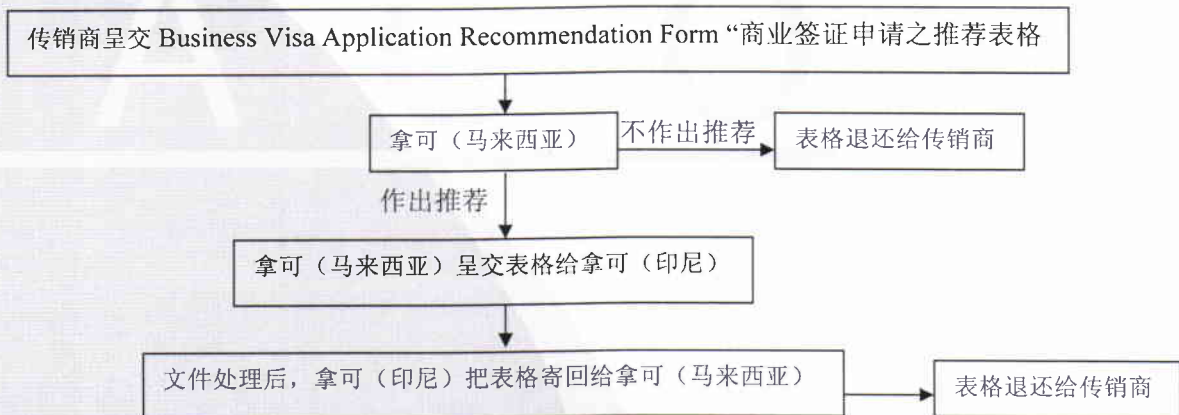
传销商呈交 Business Visa Application Recommendation Form “商业签证申请之推荐表格

拿可（马来西亚）

不作出推荐

表格退还给传销商

作出推荐

拿可（马来西亚）呈交表格给拿可（印尼）

文件处理后，拿可（印尼）把表格寄回给拿可（马来西亚）

表格退还给传销商